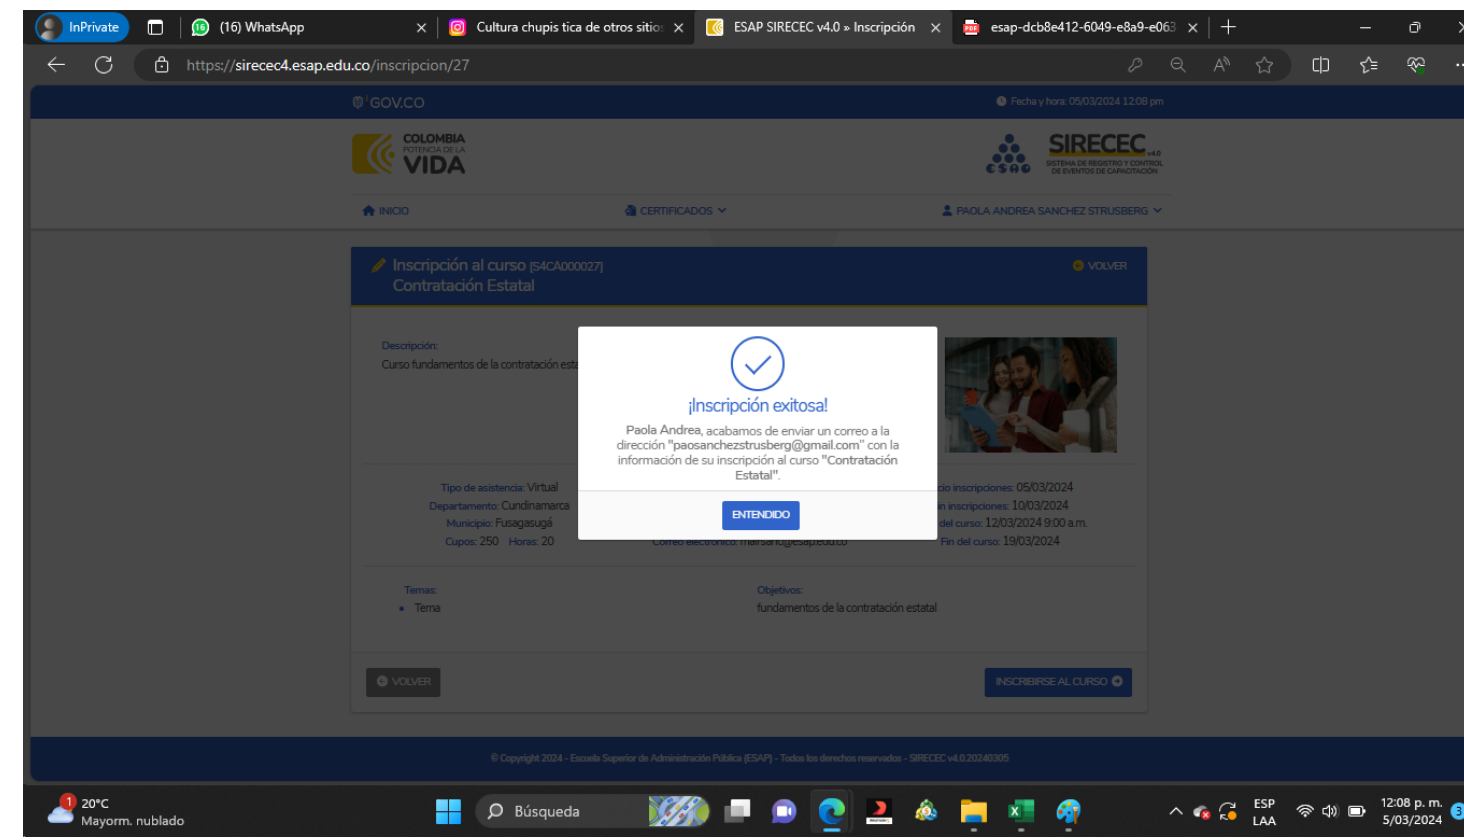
InPrivate
(16) WhatsApp
Cultura chupis tica de otros sitio
ESAP SIRECEC v4.0 » Inscripción
esap-dcb8e412-6049-e8a9-e063
https://sirecec4.esap.edu.co/inscripcion/27

GOV.CO
Fecha y hora: 05/03/2024 12:08 pm

COLOMBIA POTENCIA DE LA VIDA
SIRECEC v4.0 SISTEMA DE REGISTRO Y CONTROL DE EVENTOS DE CAPACITACIÓN
ESAP

INICIO
CERTIFICADOS
PAOLA ANDREA SANCHEZ STRUSBERG

Inscripción al curso [S4CA000027]
Contratación Estatal
VOLVER

Descripción:
Curso fundamentos de la contratación esta

Tipo de asistencia: Virtual
Departamento: Cundinamarca
Municipio: Fusagasugá
Cupos: 250 Horas: 20

Correo electrónico: mairsanc@esap.edu.co

io inscripciones: 05/03/2024
in inscripciones: 10/03/2024
del curso: 12/03/2024 9:00 a.m.
Fin del curso: 19/03/2024

Temas:
• Tema

Objetivos:
fundamentos de la contratación estatal

VOLVER
INSCRIBIRSE AL CURSO

¡Inscripción exitosa!
Paola Andrea, acabamos de enviar un correo a la dirección "paosanchezstrusberg@gmail.com" con la información de su inscripción al curso "Contratación Estatal".
ENTENDIDO

© Copyright 2024 - Escuela Superior de Administración Pública (ESAP) - Todos los derechos reservados - SIRECEC v4.0.20240305

1
20°C
Mayorm. nublado
Búsqueda
ESP
LAA
12:08 p. m.
5/03/2024